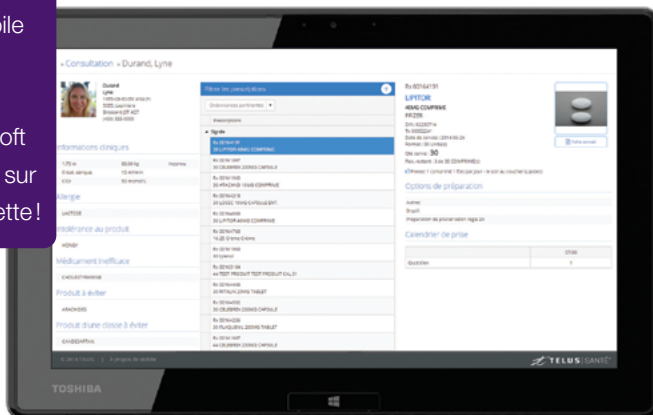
bile
oft
sur
ette!

» Consultation » Durand, Lyne

Durand
Lyne

Informations cliniques

Allergie

LACTOSE

Intolérance au produit

Médicament inefficace

Produit à éviter

ARACHIDES

Produit d'une classe à éviter

Filtrer les prescriptions

Ordonnances pertinentes

Prescription

Signée

Rx 00164191
LIPITOR
40MG COMPRIMÉ

Qté servie: 90

Options de préparation

Calendrier de prise

Quotidien

TELUS | SANTÉ

TOSHIBA